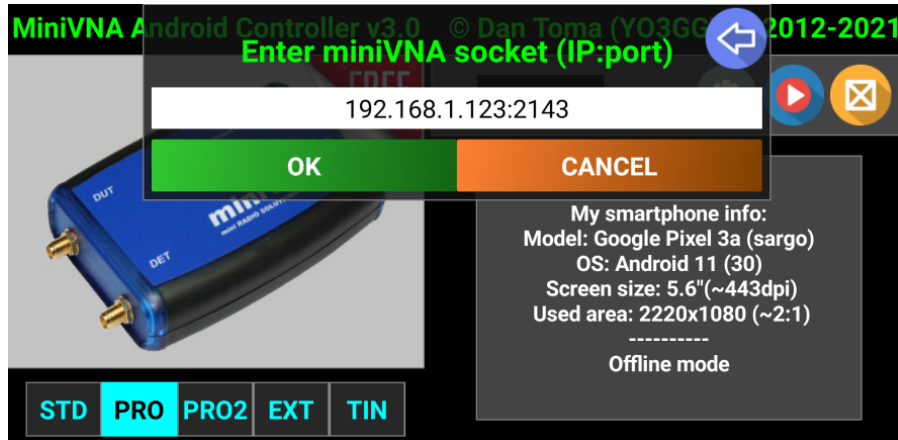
MiniVNA A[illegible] Controller v3.0 © Dan Toma (YO3GG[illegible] 2012-2021

Enter miniVNA socket (IP:port)

192.168.1.123:2143

OK

CANCEL

DUT

DET

mini

My smartphone info:
Model: Google Pixel 3a (sargo)
OS: Android 11 (30)
Screen size: 5.6"(~443dpi)
Used area: 2220x1080 (~2:1)
----------
Offline mode

STD PRO PRO2 EXT TIN